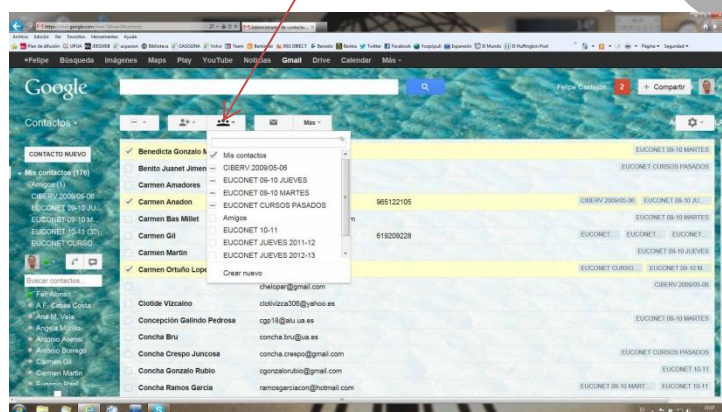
https://mail.google.com/mail/?shva=1#contacts
Administrador de contacto...

Archivo Edición Ver Favoritos Herramientas Ayuda

+Felipe Búsqueda Imágenes Maps Play YouTube Noticias Gmail Drive Calendar Más

Google

Felipe Castejón 2 + Compartir

Contactos

Más

CONTACTO NUEVO

Mis contactos (176)
Amigos (1)
CIBERV.2009/05-06
EUCONET 09-10 JU...
EUCONET 09-10 M...
EUCONET 10-11 (30)
EUCONET CURSO...

Buscar contactos...

Felí Alonso
A. F. Casas Costa
Ana M. Vela
Angela Murillo
Antonio Asensi
Antonio Borrego
Carmen Gil
Carmen Martin

Mis contactos
CIBERV.2009/05-06
EUCONET 09-10 JUEVES
EUCONET 09-10 MARTES
EUCONET CURSOS PASADOS
Amigos
EUCONET 10-11
EUCONET JUEVES 2011-12
EUCONET JUEVES 2012-13
Crear nuevo

| | | | |
|---|---|---|---|
| Benedicta Gonzalo M | | | EUCONET 09-10 MARTES |
| Benito Juanet Jimen | | | EUCONET CURSOS PASADOS |
| Carmen Amadores | | | |
| Carmen Anadon | | 965122105 | CIBERV.2009/05-06 EUCONET 09-10 JU... |
| Carmen Bas Millet | m | | EUCONET 09-10 MARTES |
| Carmen Gil | | 619209228 | EUCONET... EUCONET... EUCONET... |
| Carmen Martin | | | EUCONET 09-10 JUEVES |
| Carmen Ortuño Lope | | | EUCONET CURSO... EUCONET 09-10 M... |
| | chelopar@gmail.com | | CIBERV.2009/05-06 |
| Clotide Vizcaino | clotivizca306@yahoo.es | | |
| Concepción Galindo Pedrosa | cgp18@alu.ua.es | | EUCONET 09-10 MARTES |
| Concha Bru | concha.bru@ua.es | | |
| Concha Crespo Juncosa | concha.crespo@gmail.com | | EUCONET CURSOS PASADOS |
| Concha Gonzalo Rubio | cgonzalorubio@gmail.com | | EUCONET 10-11 |
| Concha Ramos Garcia | ramosgarciacon@hotmail.com | | EUCONET 09-10 MARTES EUCONET 10-11 |